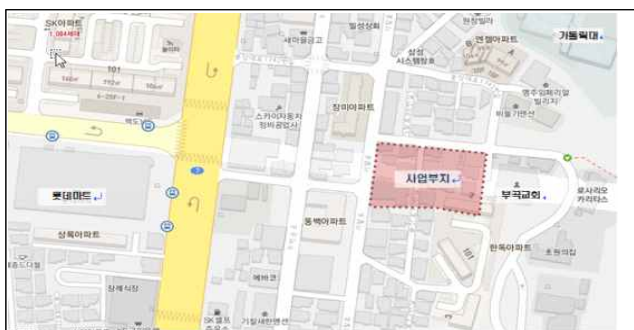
SK아파트
1,084세대
101
일성상회
원창빌라
새마을금고
엔젤아파트
가톨릭대
삼성
시스템창호
스카이자동차
정비공업사
장미아파트
명주임페리얼
빌리지
비둘기센터
사업부지
부국교회
로사리오
카리타스
롯데마트
동백아파트
상록아파트
한독아파트
101
에바관
SK 엘프
주유소